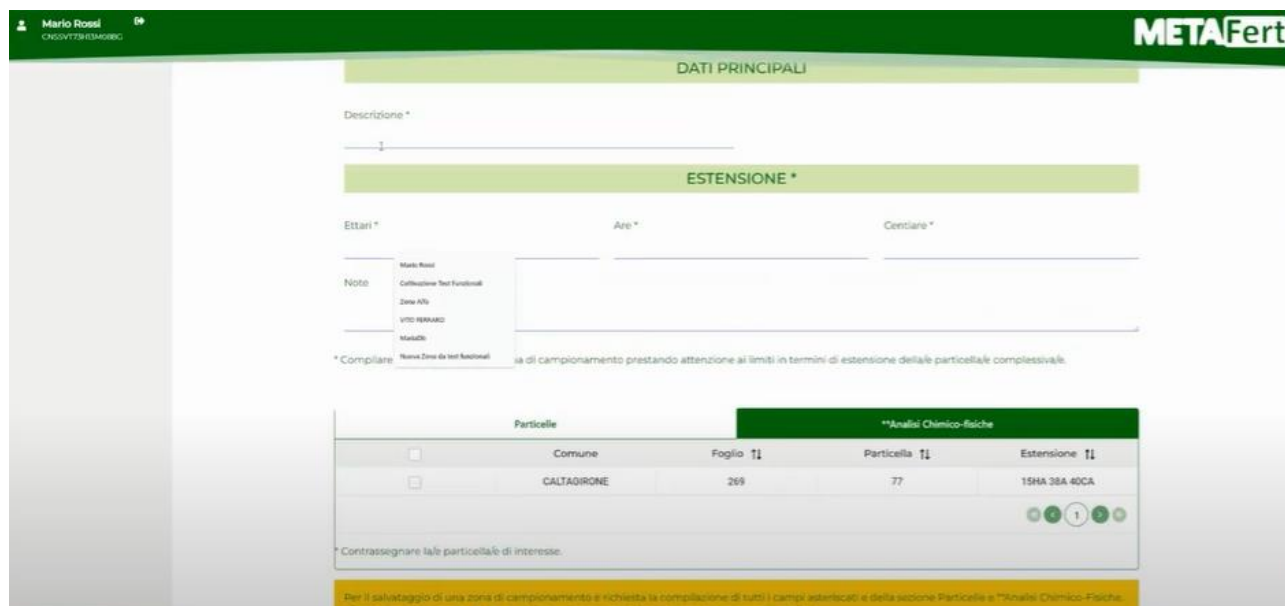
Mario Rossi
CNSSVT73H13M088G

METAFert

DATI PRINCIPALI

Descrizione *

ESTENSIONE *

Ettari *

Are *

Centiare *

Mario Rossi
Collezione Test Funzionali
Zona Alfa
VITO FERRARO
MariaDb
Nuova Zona da test funzionali

Note

* Compilare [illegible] a di campionamento prestando attenzione ai limiti in termini di estensione della/e particella/e complessiva/e.

Particelle

**Analisi Chimico-fisiche

| | Comune | Foglio ⇅ | Particella ⇅ | Estensione ⇅ |
|---|---|---|---|---|
| | CALTAGIRONE | 269 | 77 | 15HA 38A 40CA |

1

* Contrassegnare la/e particella/e di interesse.

Per il salvataggio di una zona di campionamento è richiesta la compilazione di tutti i campi asteriscati e della sezione Particelle e **Analisi Chimico-Fisiche.